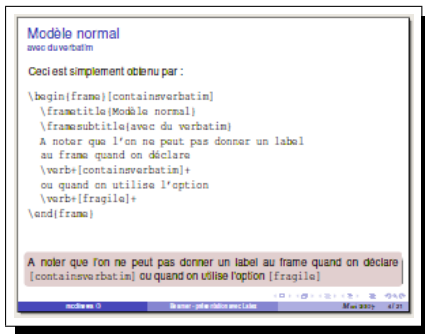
Modèle normal
avec du verbatim

Ceci est simplement obtenu par :

\begin{frame}[containsverbatim]
\frametitle{Modèle normal}
\framesubtitle{avec du verbatim}
A noter que l'on ne peut pas donner un label au frame quand on déclare
\verb+[containsverbatim]+
ou quand on utilise l'option
\verb+[fragile]+
\end{frame}

A noter que l'on ne peut pas donner un label au frame quand on déclare [containsverbatim] ou quand on utilise l'option [fragile]

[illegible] | Beamer - présentation avec Latex | Mai 2007 | 4 / 21